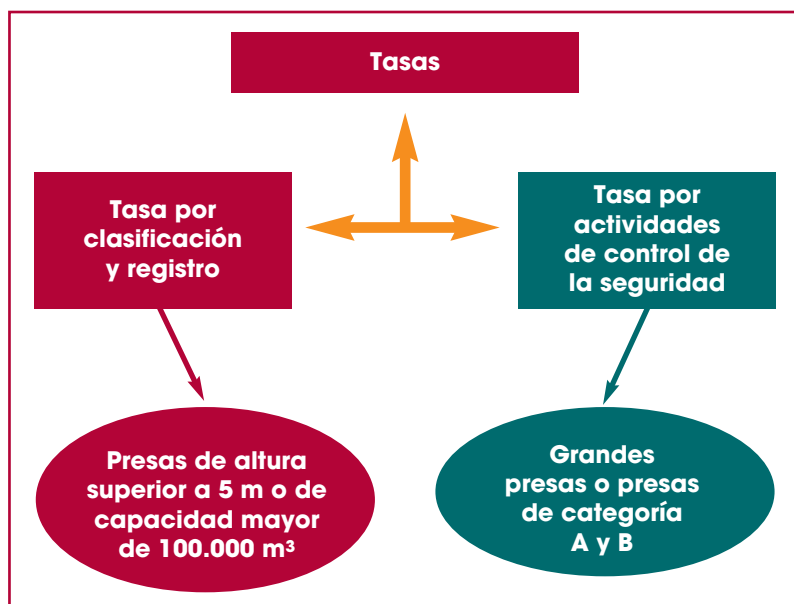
Tasas

Tasa por clasificación y registro

Tasa por actividades de control de la seguridad

Presas de altura superior a 5 m o de capacidad mayor de 100.000 m$^3$

Grandes presas o presas de categoría A y B